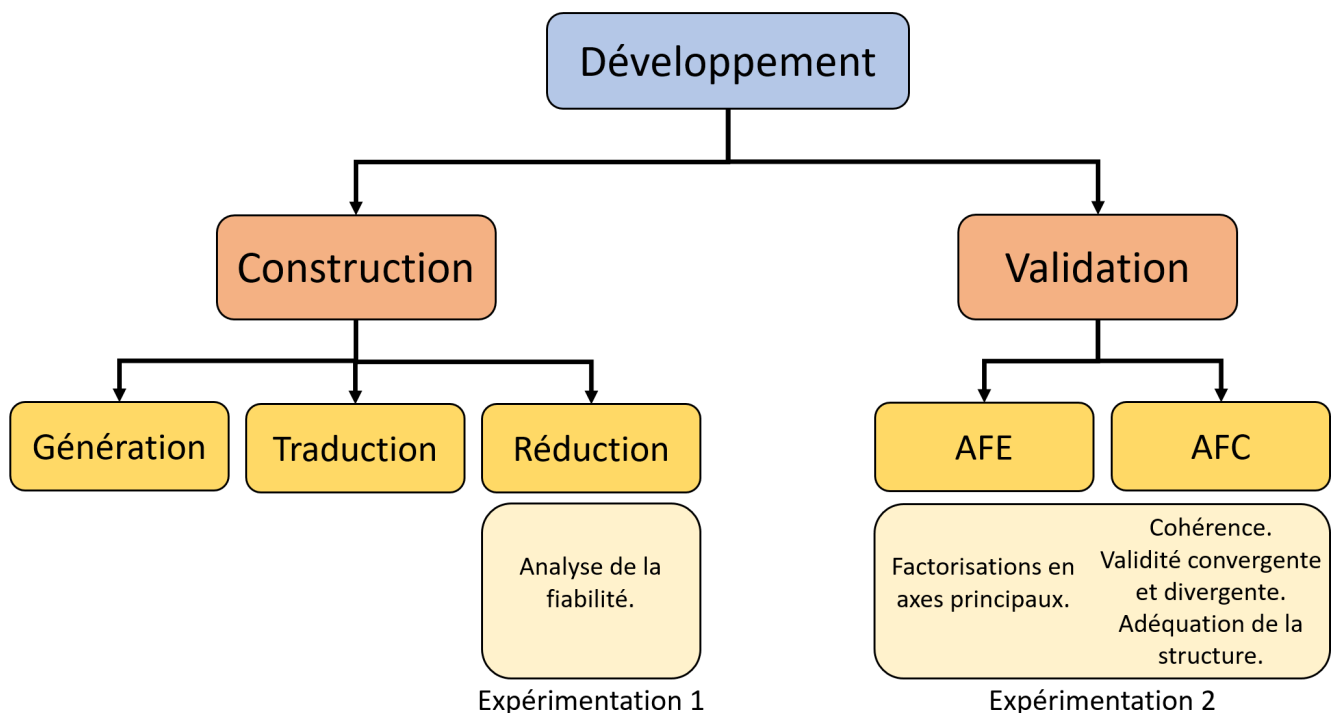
Développement

Construction

Validation

Génération

Traduction

Réduction

AFE

AFC

Analyse de la fiabilité.

Factorisations en axes principaux.

Cohérence. Validité convergente et divergente. Adéquation de la structure.

Expérimentation 1

Expérimentation 2